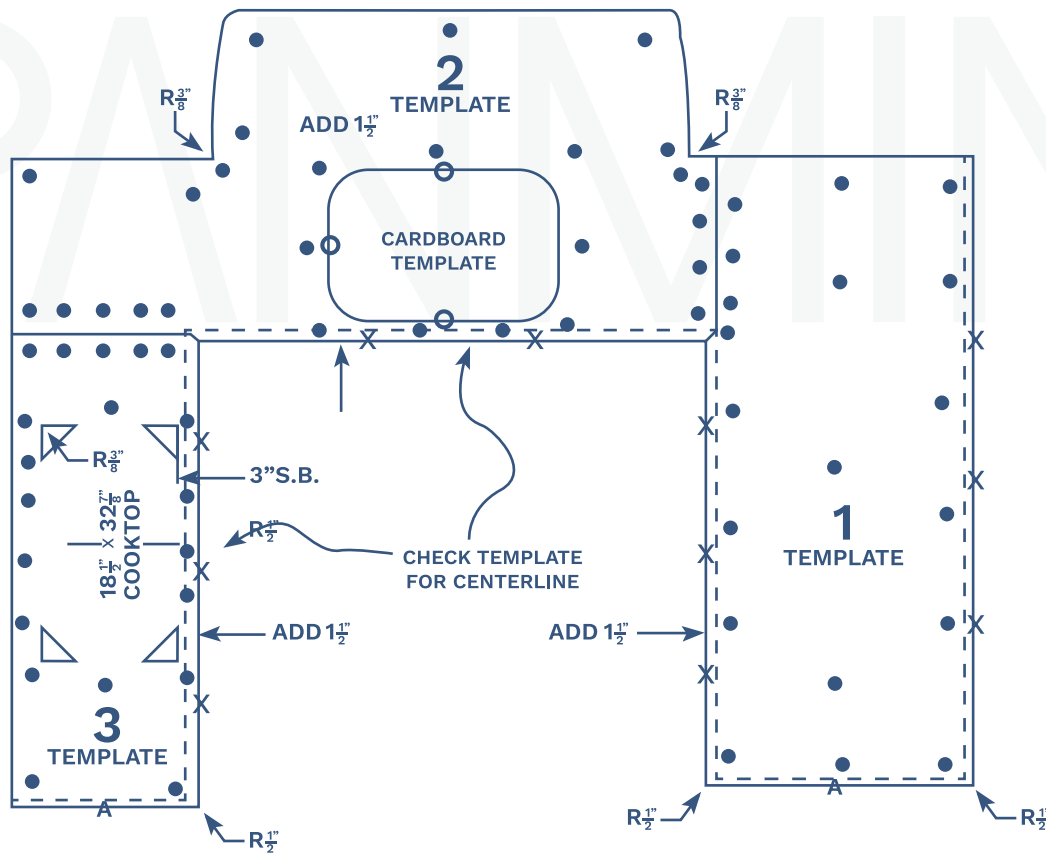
2
TEMPLATE
ADD $1\frac{1}{2}$"
R$\frac{3}{8}$"
R$\frac{3}{8}$"
CARDBOARD TEMPLATE
X
X
R$\frac{3}{8}$"
X
3"S.B.
$18\frac{1}{2}$" X $32\frac{7}{8}$" COOKTOP
R$\frac{1}{2}$"
X
CHECK TEMPLATE FOR CENTERLINE
ADD $1\frac{1}{2}$"
ADD $1\frac{1}{2}$"
X
3
TEMPLATE
A
R$\frac{1}{2}$"
X
X
X
X
X
X
1
TEMPLATE
A
R$\frac{1}{2}$"
R$\frac{1}{2}$"